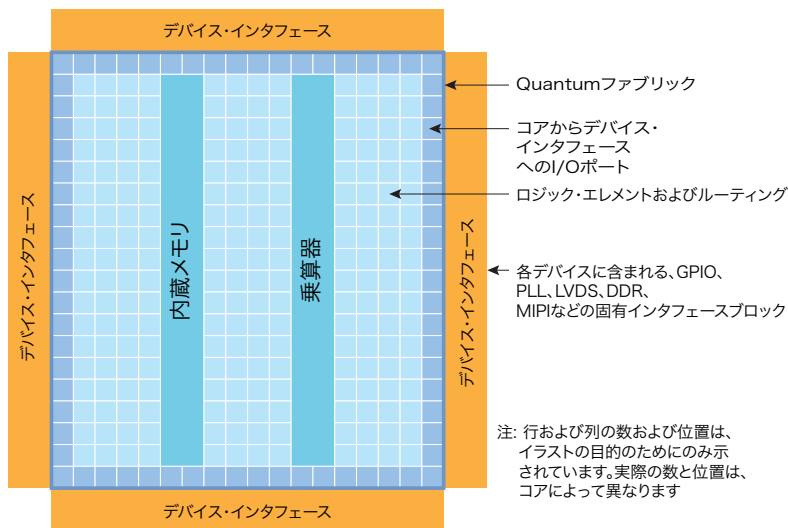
デバイス・インタフェース

デバイス・インタフェース

内蔵メモリ

乗算器

デバイス・インタフェース

デバイス・インタフェース

Quantumファブリック

コアからデバイス・インタフェースへのI/Oポート

ロジック・エレメントおよびルーティング

各デバイスに含まれる、GPIO、PLL、LVDS、DDR、MIPIなどの固有インタフェースブロック

注: 行および列の数および位置は、イラストの目的のためにのみ示されています。実際の数と位置は、コアによって異なります